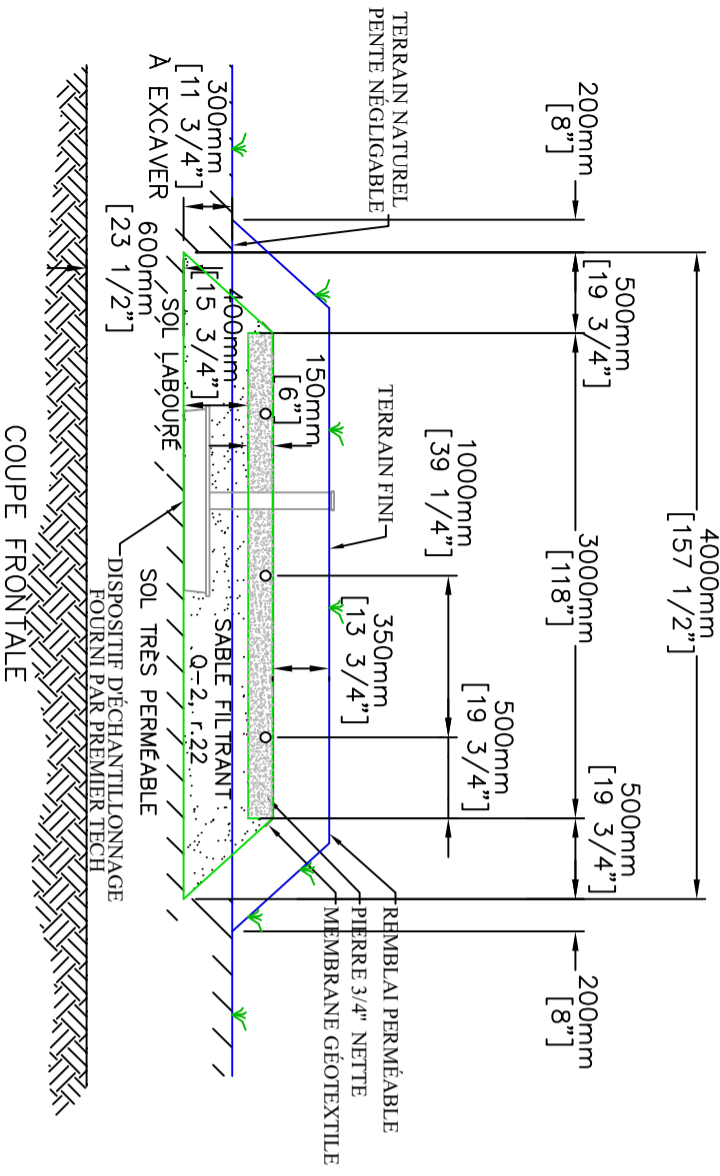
TERRAIN NATUREL
PENTE NÉGLIGEABLE

300mm
[11 3/4"]
À EXCAVER

200mm
[8"]

600mm
[23 1/2"]

400mm
[15 3/4"]

SOL LABOURÉ

150mm
[6"]

TERRAIN FINI

500mm
[19 3/4"]

1000mm
[39 1/4"]

4000mm
[157 1/2"]

3000mm
[118"]

350mm
[13 3/4"]

SABLE FILTRANT
Q-2, r.22

SOL TRÈS PERMÉABLE

DISPOSITIF D'ÉCHANTILLONNAGE
FOURNI PAR PREMIER TECH

500mm
[19 3/4"]

500mm
[19 3/4"]

COUPE FRONTALE

REMBLAI PERMÉABLE
PIERRE 3/4" NETTE
MEMBRANE GÉOTEXTILE

200mm
[8"]